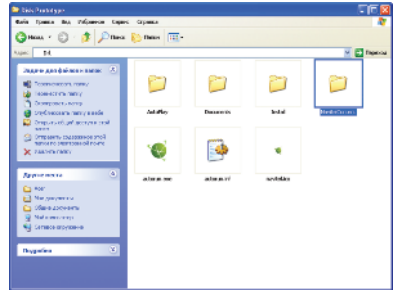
Файл Правка Вид Избранное Сервис Справка

Назад Поиск Папки

Адрес: D:\ Переход

Задачи для файлов и папок

Переименовать папку
Переместить папку
Копировать папку
Опубликовать папку в вебе
Открыть общий доступ к этой папке
Отправить содержимое этой папки по электронной почте
Удалить папку

Другие места

Мой компьютер
Мои документы
Общие документы
Сетевое окружение

Подробно

AutoPlay
Documents
Install
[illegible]
autorun.exe
autorun.inf
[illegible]